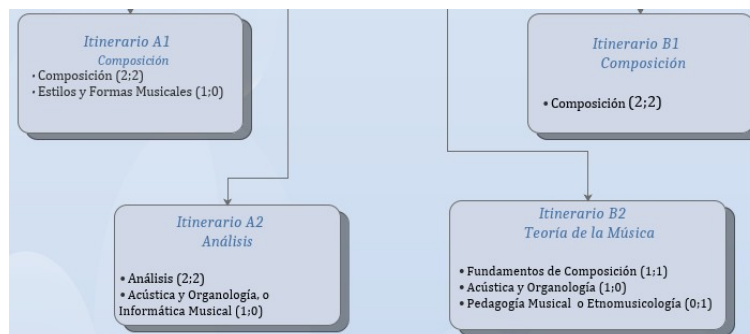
Itinerario A1
Composición
• Composición (2;2)
• Estilos y Formas Musicales (1;0)

Itinerario B1
Composición
• Composición (2;2)

Itinerario A2
Análisis
• Análisis (2;2)
• Acústica y Organología, o Informática Musical (1;0)

Itinerario B2
Teoría de la Música
• Fundamentos de Composición (1;1)
• Acústica y Organología (1;0)
• Pedagogía Musical o Etnomusicología (0;1)